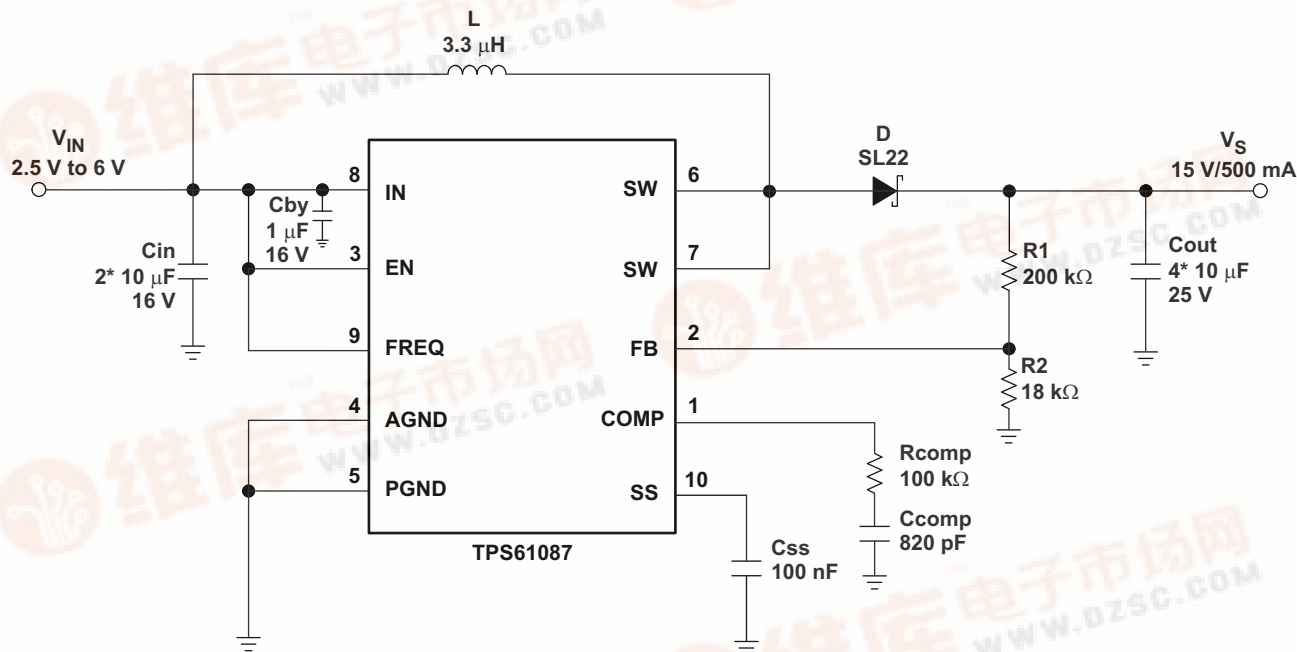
L
3.3 μH

$V_{IN}$
2.5 V to 6 V

Cin
2* 10 μF
16 V

Cby
1 μF
16 V

8 IN
3 EN
9 FREQ
4 AGND
5 PGND

SW 6
SW 7
FB 2
COMP 1
SS 10

TPS61087

D
SL22

$V_S$
15 V/500 mA

R1
200 kΩ

R2
18 kΩ

Cout
4* 10 μF
25 V

Rcomp
100 kΩ

Ccomp
820 pF

Css
100 nF

维库电子市场网
WWW.DZSC.COM